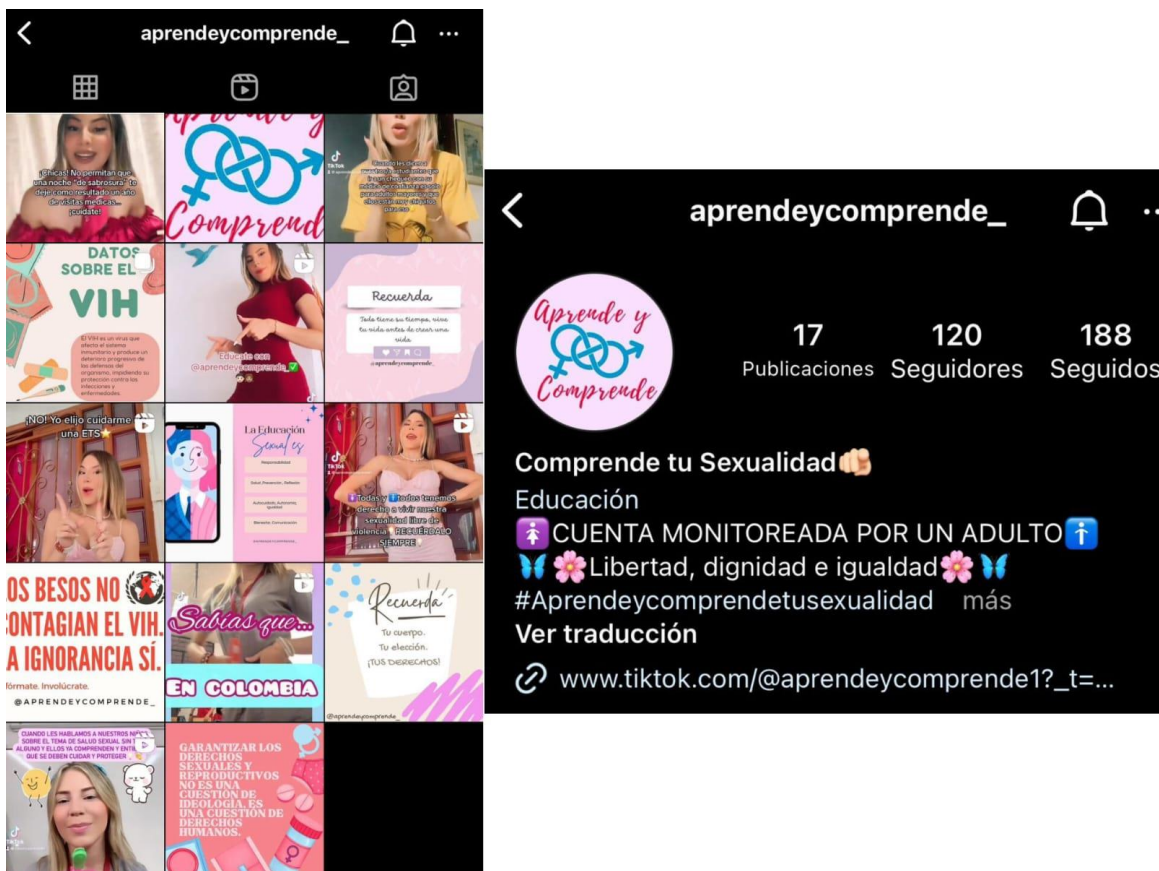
aprendeycomprende_

¡Chicas! No permitan que una noche "de sabrosura" te deje como resultado un año de visitas medicas... ¡cuidate!

Comprend

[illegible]

DATOS SOBRE EL VIH

El VIH es un virus que afecta el sistema inmunitario y produce un deterioro progresivo de las defensas del organismo, impidiendo su protección contra las infecciones y enfermedades

Educate con @aprendeycomprende_

Recuerda

Todo tiene su tiempo, vive tu vida antes de crear una vida

@aprendeycomprende_

¡NO! Yo elijo cuidarme de una ETS

La Educación Sexual es

Responsabilidad

Salud, Prevención, Definición

Autocuidado, Autonomía, Igualdad

Bienestar, Comunicación

Todas y todos tenemos derecho a vivir nuestra sexualidad libre de violencia. RECUÉRDALO SIEMPRE

LOS BESOS NO CONTAGIAN EL VIH. LA IGNORANCIA SÍ.

Infórmate. Involúcrate.

@APRENDEYCOMPRENDE_

Sabías que...

EN COLOMBIA

Recuerda

Tu cuerpo. Tu elección. ¡TUS DERECHOS!

@aprendeycomprende

CUANDO LES HABLAMOS A NUESTROS NIÑOS SOBRE EL TEMA DE SALUD SEXUAL SIN TABÚ ALGUNO Y ELLOS YA COMPRENDEN Y ENTIENDEN QUE SE DEBEN CUIDAR Y PROTEGER

GARANTIZAR LOS DERECHOS SEXUALES Y REPRODUCTIVOS NO ES UNA CUESTIÓN DE IDEOLOGÍA, ES UNA CUESTIÓN DE DERECHOS HUMANOS.

aprendeycomprende_

Aprende y Comprende

17 Publicaciones

120 Seguidores

188 Seguidos

Comprende tu Sexualidad👊

Educación

🚺CUENTA MONITOREADA POR UN ADULTO🚹

🦋🌸Libertad, dignidad e igualdad🌸🦋

#Aprendeycomprendetusexualidad más

Ver traducción

www.tiktok.com/@aprendeycomprende1?_t=...